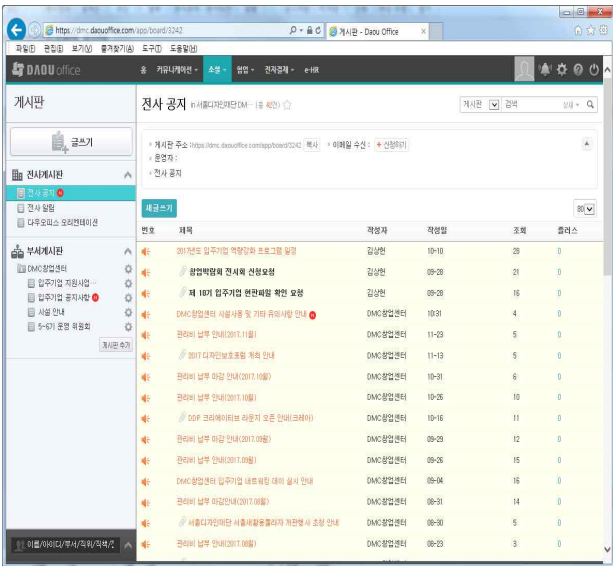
https://dmc.daouoffice.com/app/board/3242

게시판 - Daou Office

파일(F) 편집(E) 보기(V) 즐겨찾기(A) 도구(T) 도움말(H)

DAOU office

홈 커뮤니케이션 소셜 협업 전자결재 e-HR

게시판

글쓰기

전사게시판

전사 공지

전사 알림

다우오피스 오리엔테이션

부서게시판

DMC창업센터

입주기업 지원사업

입주기업 공지사항

시설 안내

5~6기 운영 위원회

게시판 추가

이름/아이디/부서/직위/직책/

전사 공지 in 서울디자인재단 DM (총 462개)

게시판 검색 상세

게시판 주소 https://dmc.daouoffice.com/app/board/3242 복사 이메일 수신 : 신청하기

운영자 :

전사 공지

새글쓰기

80

| 번호 | 제목 | 작성자 | 작성일 | 조회 | 플러스 |
|---|---|---|---|---|---|
| | 2017년도 입주기업 역량강화 프로그램 일정 | 김상현 | 10-10 | 28 | 0 |
| | 창업박람회 전시회 선정요청 | 김상현 | 09-28 | 21 | 0 |
| | 제 10기 입주기업 현판패용 확인 요청 | 김상현 | 09-28 | 16 | 0 |
| | DMC창업센터 시설사용 및 기타 유의사항 안내 | DMC창업센터 | 10-31 | 4 | 0 |
| | 관리비 납부 안내(2017.11월) | DMC창업센터 | 11-23 | 5 | 0 |
| | 2017 디자인보호포럼 개최 안내 | DMC창업센터 | 11-13 | 5 | 0 |
| | 관리비 납부 마감 안내(2017.10월) | DMC창업센터 | 10-31 | 6 | 0 |
| | 관리비 납부 안내(2017.10월) | DMC창업센터 | 10-26 | 10 | 0 |
| | DDP 크리에이티브 라운지 오픈 안내(크레아) | DMC창업센터 | 10-16 | 11 | 0 |
| | 관리비 납부 마감 안내(2017.09월) | DMC창업센터 | 09-29 | 12 | 0 |
| | 관리비 납부 안내(2017.09월) | DMC창업센터 | 09-26 | 15 | 0 |
| | DMC창업센터 입주기업 네트워킹 데이 실시 안내 | DMC창업센터 | 09-04 | 16 | 0 |
| | 관리비 납부 마감안내(2017.08월) | DMC창업센터 | 08-31 | 14 | 0 |
| | 서울디자인재단 서울새활용플라자 개관행사 초청 안내 | DMC창업센터 | 08-30 | 5 | 0 |
| | 관리비 납부 안내(2017.08월) | DMC창업센터 | 08-23 | 3 | 0 |